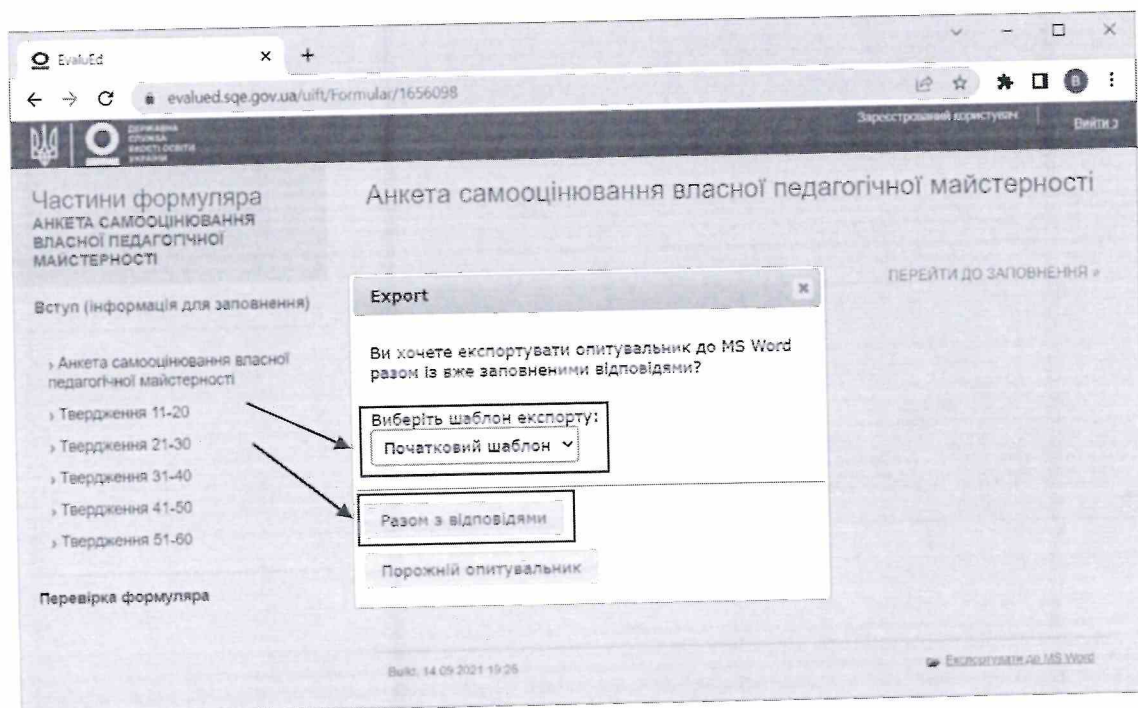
EvaluEd ×

evalued.sqe.gov.ua/uift/Formular/1656098

Державна служба якості освіти України

Зареєстрований користувач | Вийти

Частини формуляра
АНКЕТА САМООЦІНЮВАННЯ ВЛАСНОЇ ПЕДАГОГІЧНОЇ МАЙСТЕРНОСТІ

Вступ (інформація для заповнення)

› Анкета самооцінювання власної педагогічної майстерності
› Твердження 11-20
› Твердження 21-30
› Твердження 31-40
› Твердження 41-50
› Твердження 51-60

Перевірка формуляра

Анкета самооцінювання власної педагогічної майстерності

ПЕРЕЙТИ ДО ЗАПОВНЕННЯ »

Export ×

Ви хочете експортувати опитувальник до MS Word разом із вже заповненими відповідями?

Виберіть шаблон експорту:
Початковий шаблон

Разом з відповідями

Порожній опитувальник

Build: 14.09.2021 19:25

Експортувати до MS Word